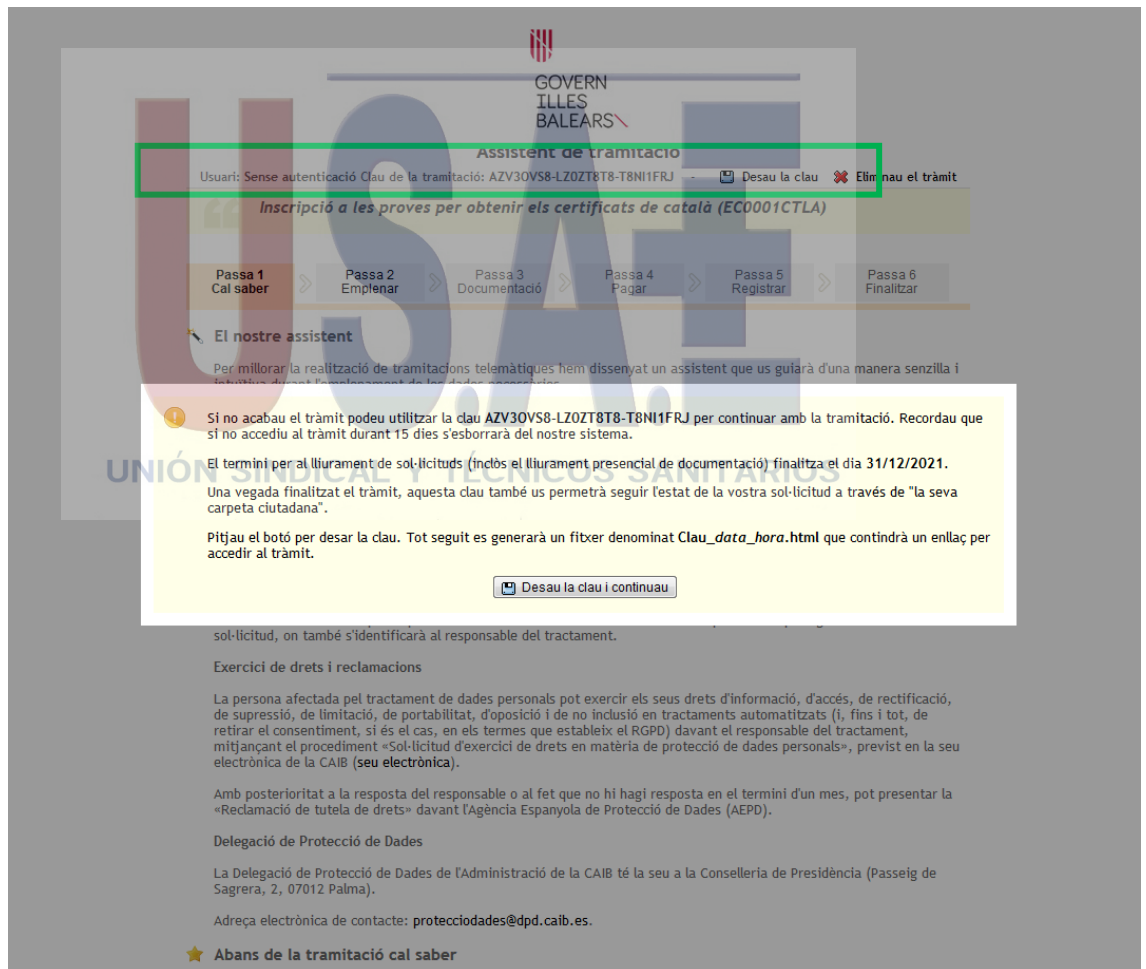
GOVERN
ILLES
BALEARS

Assistent de tramitació

Usuari: Sense autenticació Clau de la tramitació: AZV3OVS8-LZ0ZT8T8-T8NI1FRJ - Desau la clau Elim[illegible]nau el tràmit

Inscripció a les proves per obtenir els certificats de català (EC0001CTLA)

Passa 1
Cal saber

Passa 2
Emplenar

Passa 3
Documentació

Passa 4
Pagar

Passa 5
Registrar

Passa 6
Finalitzar

El nostre assistent

Per millorar la realització de tramitacions telemàtiques hem dissenyat un assistent que us guiarà d'una manera senzilla i intuïtiva durant l'emplenament de les dades necessàries.

USAE
UNIÓN SINDICAL Y TÉCNICOS SANITARIOS

Si no acabau el tràmit podeu utilitzar la clau AZV3OVS8-LZ0ZT8T8-T8NI1FRJ per continuar amb la tramitació. Recordau que si no accediu al tràmit durant 15 dies s'esborrarà del nostre sistema.

El termini per al lliurament de sol·licituds (inclòs el lliurament presencial de documentació) finalitza el dia 31/12/2021.

Una vegada finalitzat el tràmit, aquesta clau també us permetrà seguir l'estat de la vostra sol·licitud a través de "la seva carpeta ciutadana".

Pitjau el botó per desar la clau. Tot seguit es generarà un fitxer denominat Clau_data_hora.html que contindrà un enllaç per accedir al tràmit.

Desau la clau i continuau

sol·licitud, on també s'identificarà al responsable del tractament.

Exercici de drets i reclamacions

La persona afectada pel tractament de dades personals pot exercir els seus drets d'informació, d'accés, de rectificació, de supressió, de limitació, de portabilitat, d'oposició i de no inclusió en tractaments automatitzats (i, fins i tot, de retirar el consentiment, si és el cas, en els termes que estableix el RGPD) davant el responsable del tractament, mitjançant el procediment «Sol·licitud d'exercici de drets en matèria de protecció de dades personals», previst en la seu electrònica de la CAIB (seu electrònica).

Amb posterioritat a la resposta del responsable o al fet que no hi hagi resposta en el termini d'un mes, pot presentar la «Reclamació de tutela de drets» davant l'Agència Espanyola de Protecció de Dades (AEPD).

Delegació de Protecció de Dades

La Delegació de Protecció de Dades de l'Administració de la CAIB té la seu a la Conselleria de Presidència (Passeig de Sagrera, 2, 07012 Palma).

Adreça electrònica de contacte: protecciodades@dpd.caib.es.

Abans de la tramitació cal saber